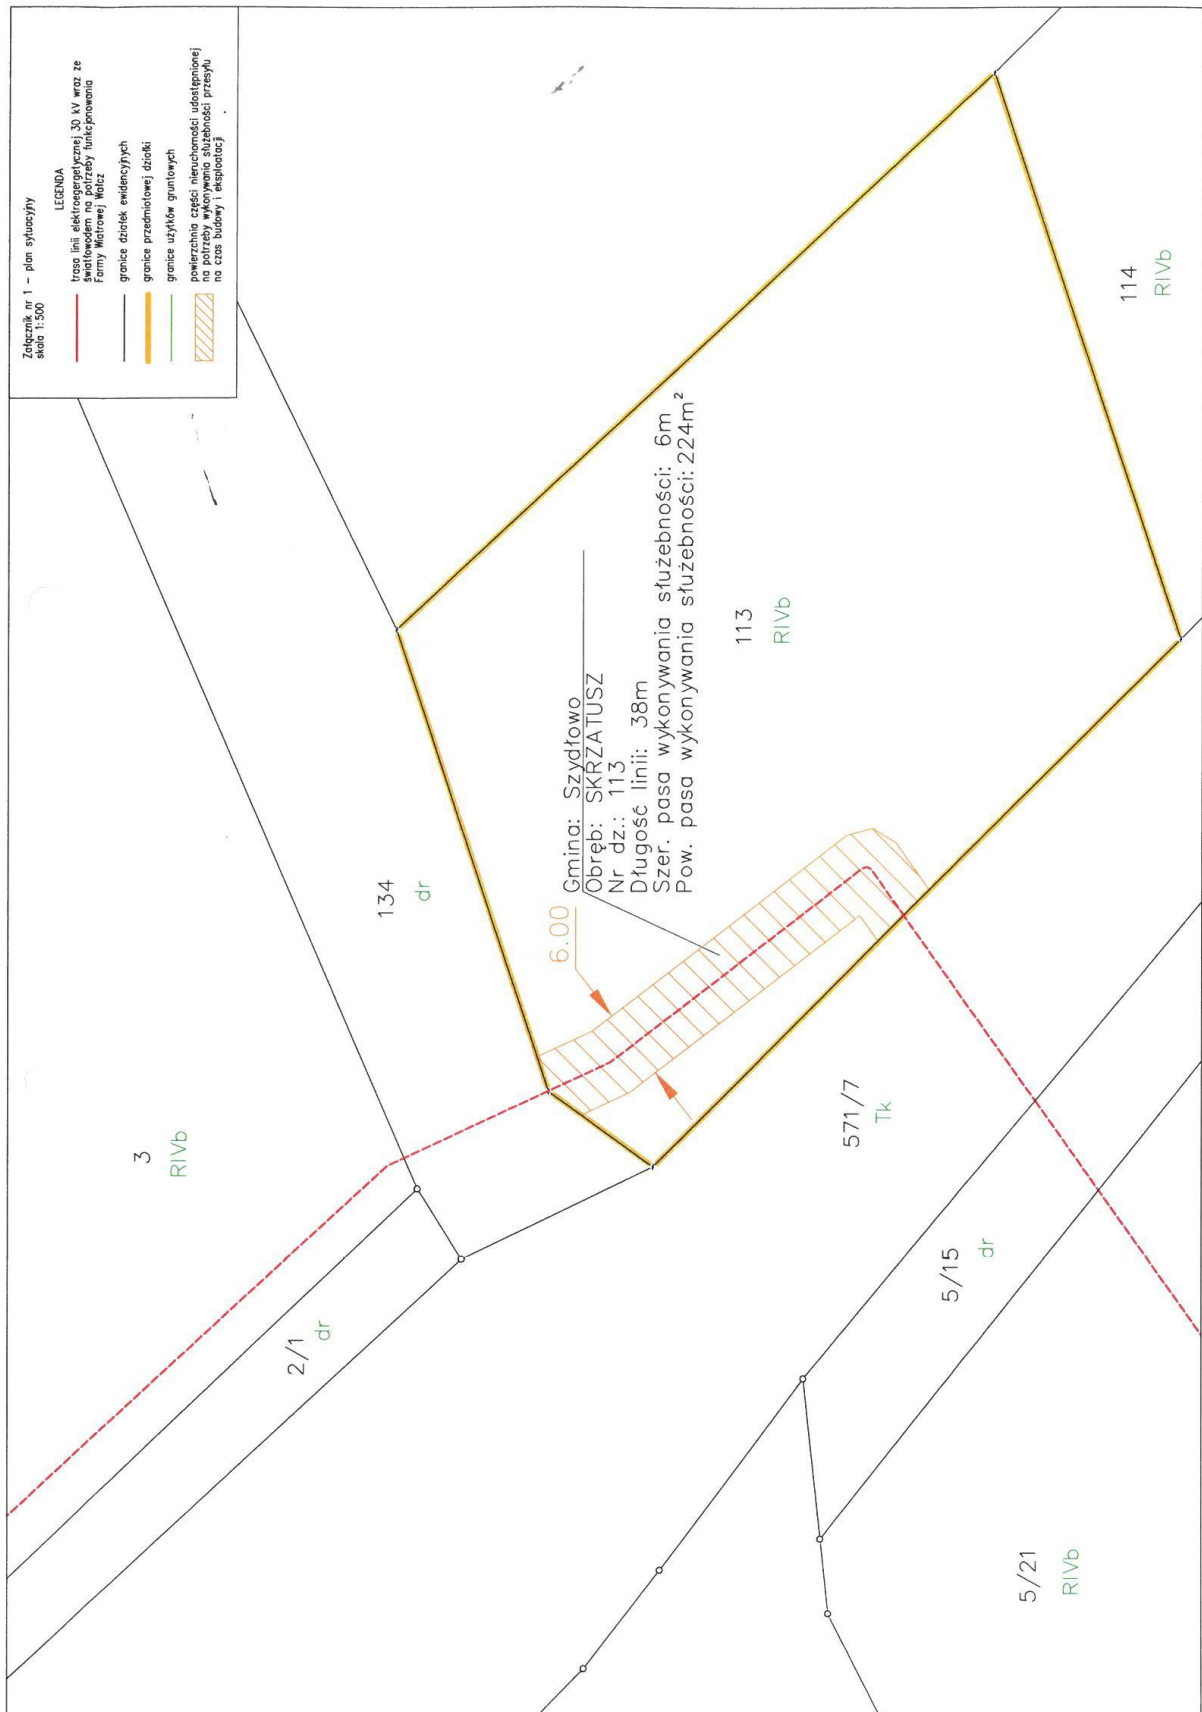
Załącznik nr 1 - plan sytuacyjny
skala 1:500

LEGENDA

trasa linii elektroenergetycznej 30 kV wraz ze światłowodem na potrzeby funkcjonowania Farmy Wiatrowej Wałcz

granice działek ewidencyjnych

granice przedmiotowej działki

granice użytków gruntowych

powierzchnia części nieruchomości udostępnionej na potrzeby wykonywania służebności przesyłu na czas budowy i eksploatacji

Gmina: Szydłowo
Obręb: SKRZATUSZ
Nr dz.: 113
Długość linii: 38m
Szer. pasa wykonywania służebności: 6m
Pow. pasa wykonywania służebności: 224m$^2$

6.00

114
RIVb

113
RIVb

134
dr

3
RIVb

571/7
Tk

2/1
dr

5/15
dr

5/21
RIVb